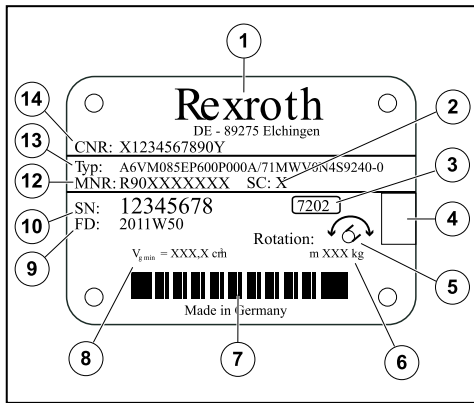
1

14

Rexroth

DE - 89275 Elchingen

2

13

CNR: X1234567890Y

Typ: A6VM085EP600P000A/71MWV0N4S9240-0

12

MNR: R90XXXXXXXX SC: X

3

SN: 12345678

7202

10

FD: 2011W50

4

9

Rotation:

5

$V_{g\,min}$ = XXX,X cm³

m XXX kg

Made in Germany

8

7

6